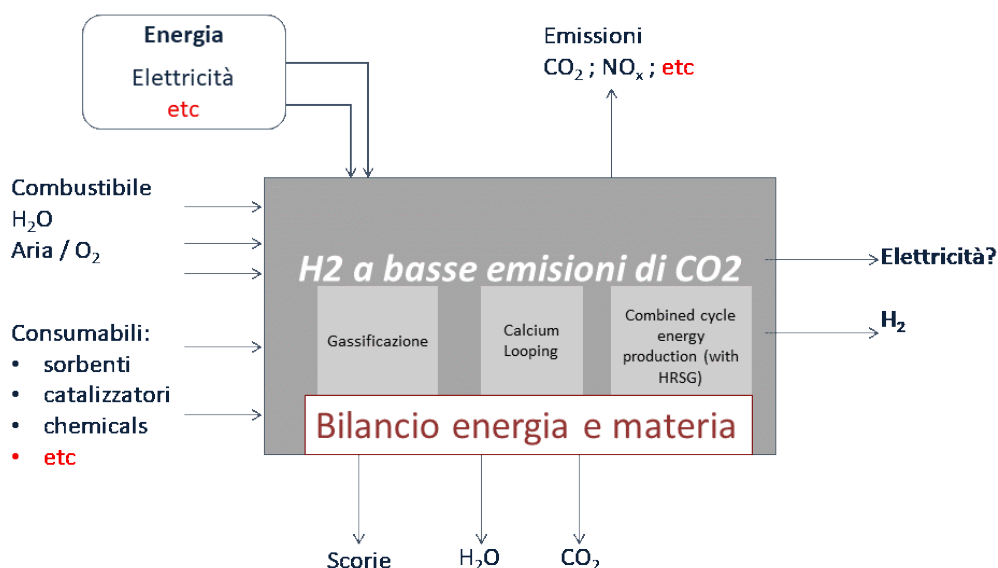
Energia
Elettricità
etc

Emissioni
$CO_2$ ; $NO_x$ ; etc

Combustibile
$H_2O$
Aria / $O_2$

Consumabili:
• sorbenti
• catalizzatori
• chemicals
• etc

H2 a basse emisioni di CO2

Gassificazione

Calcium Looping

Combined cycle energy production (with HRSG)

Bilancio energia e materia

Elettricità?

$H_2$

Scorie

$H_2O$

$CO_2$